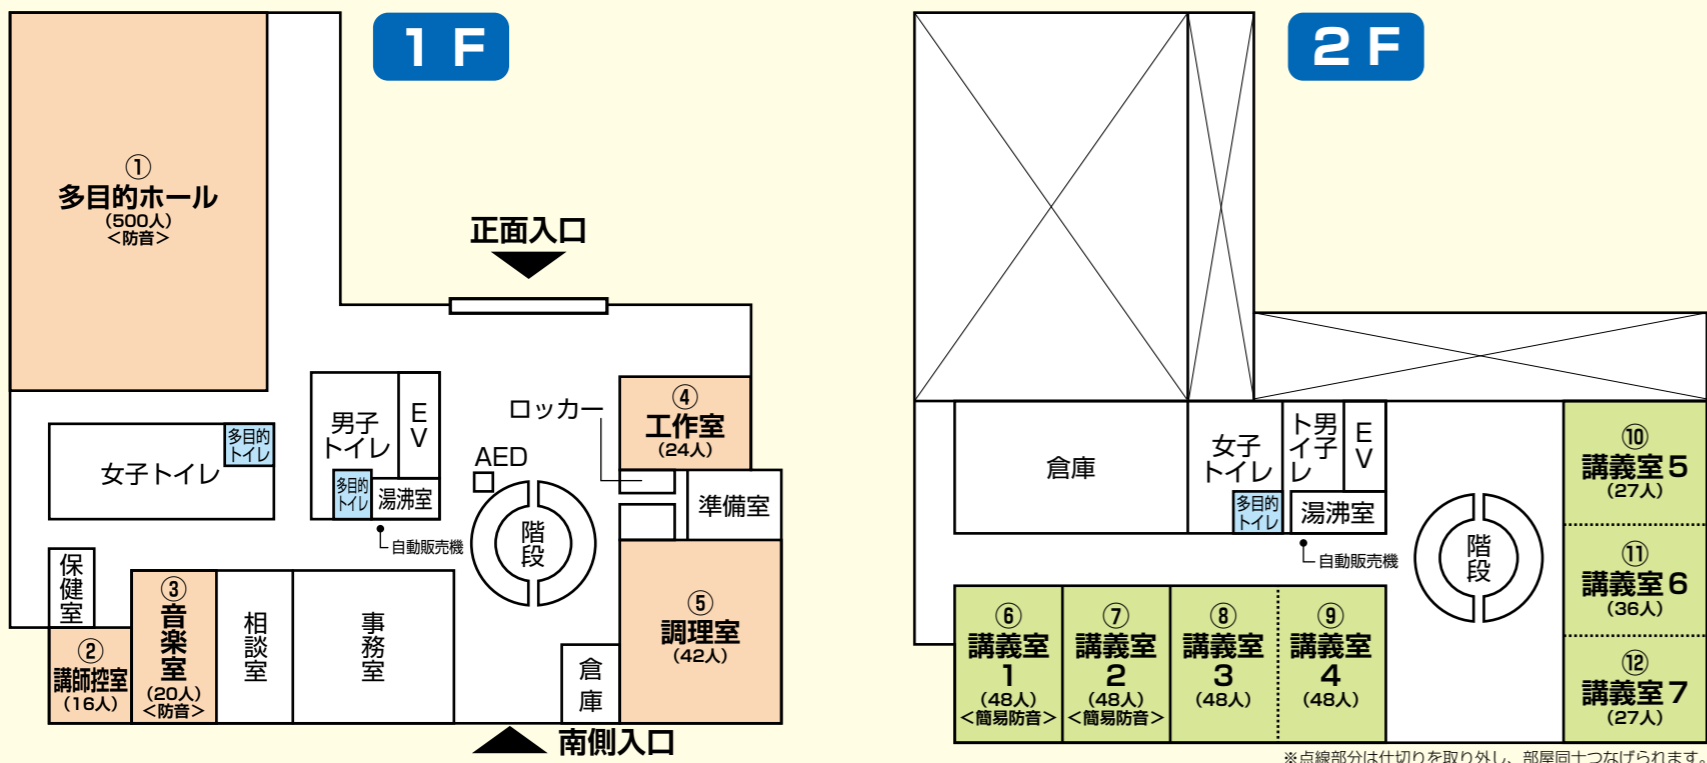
1F

①
多目的ホール
(500人)
<防音>

正面入口

女子トイレ
多目的トイレ

男子トイレ
EV
多目的トイレ
湯沸室
自動販売機

ロッカー
AED

④
工作室
(24人)

準備室

階段

保健室

②
講師控室
(16人)

③
音楽室
(20人)
<防音>

相談室

事務室

倉庫

⑤
調理室
(42人)

南側入口

2F

倉庫

女子トイレ
男子トイレ
EV
多目的トイレ
湯沸室
自動販売機

階段

⑩
講義室5
(27人)

⑪
講義室6
(36人)

⑫
講義室7
(27人)

⑥
講義室1
(48人)
<簡易防音>

⑦
講義室2
(48人)
<簡易防音>

⑧
講義室3
(48人)

⑨
講義室4
(48人)

※点線部分は仕切りを取り外し、部屋同士つなげられます。